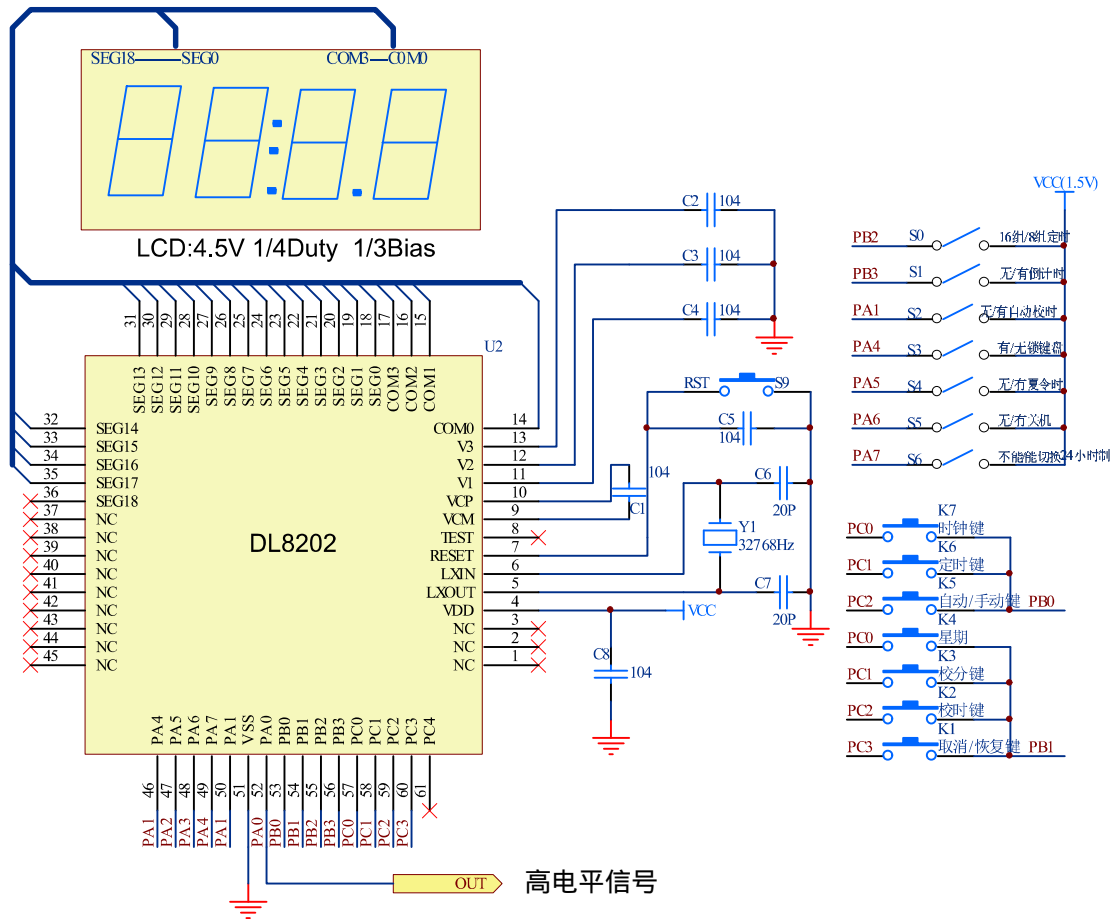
SEG18 SEG0 COM3 COM0

LCD:4.5V 1/4Duty 1/3Bias

C2 104
C3 104
C4 104

VCC(1.5V)

PB2 S0 16針/8針定时
PB3 S1 无/有倒计时
PA1 S2 无/有自动校时
PA4 S3 有/无锁键盘
PA5 S4 无/有夏令时
PA6 S5 无/有关机
PA7 S6 不能能切换24小时制

U2

31 30 29 28 27 26 25 24 23 22 21 20 19 18 17 16 15
SEG13 SEG12 SEG11 SEG10 SEG9 SEG8 SEG7 SEG6 SEG5 SEG4 SEG3 SEG2 SEG1 SEG0 COM3 COM2 COM1

32 SEG14
33 SEG15
34 SEG16
35 SEG17
36 SEG18
37 NC
38 NC
39 NC
40 NC
41 NC
42 NC
43 NC
44 NC
45 NC

DL8202

COM0 14
V3 13
V2 12
V1 11
VCP 10
VCM 9
TEST 8
RESET 7
LXIN 6
LXOUT 5
VDD 4
NC 3
NC 2
NC 1

RST S9
C5 104
104
C1
C6 20P
Y1 32768Hz
C7 20P
VCC
C8 104

K7 PC0 时钟键
K6 PC1 定时键
K5 PC2 自动/手动键 PB0
K4 PC0 星期
K3 PC1 校分键
K2 PC2 校时键
K1 PC3 取消/恢复键 PB1

PA4 PA5 PA6 PA7 PA1 VSS PA0 PB0 PB1 PB2 PB3 PC0 PC1 PC2 PC3 PC4
46 47 48 49 50 51 52 53 54 55 56 57 58 59 60 61
PA1 PA2 PA3 PA4 PA1 PA0 PB0 PB1 PB2 PB3 PC0 PC1 PC2 PC3

OUT 高电平信号